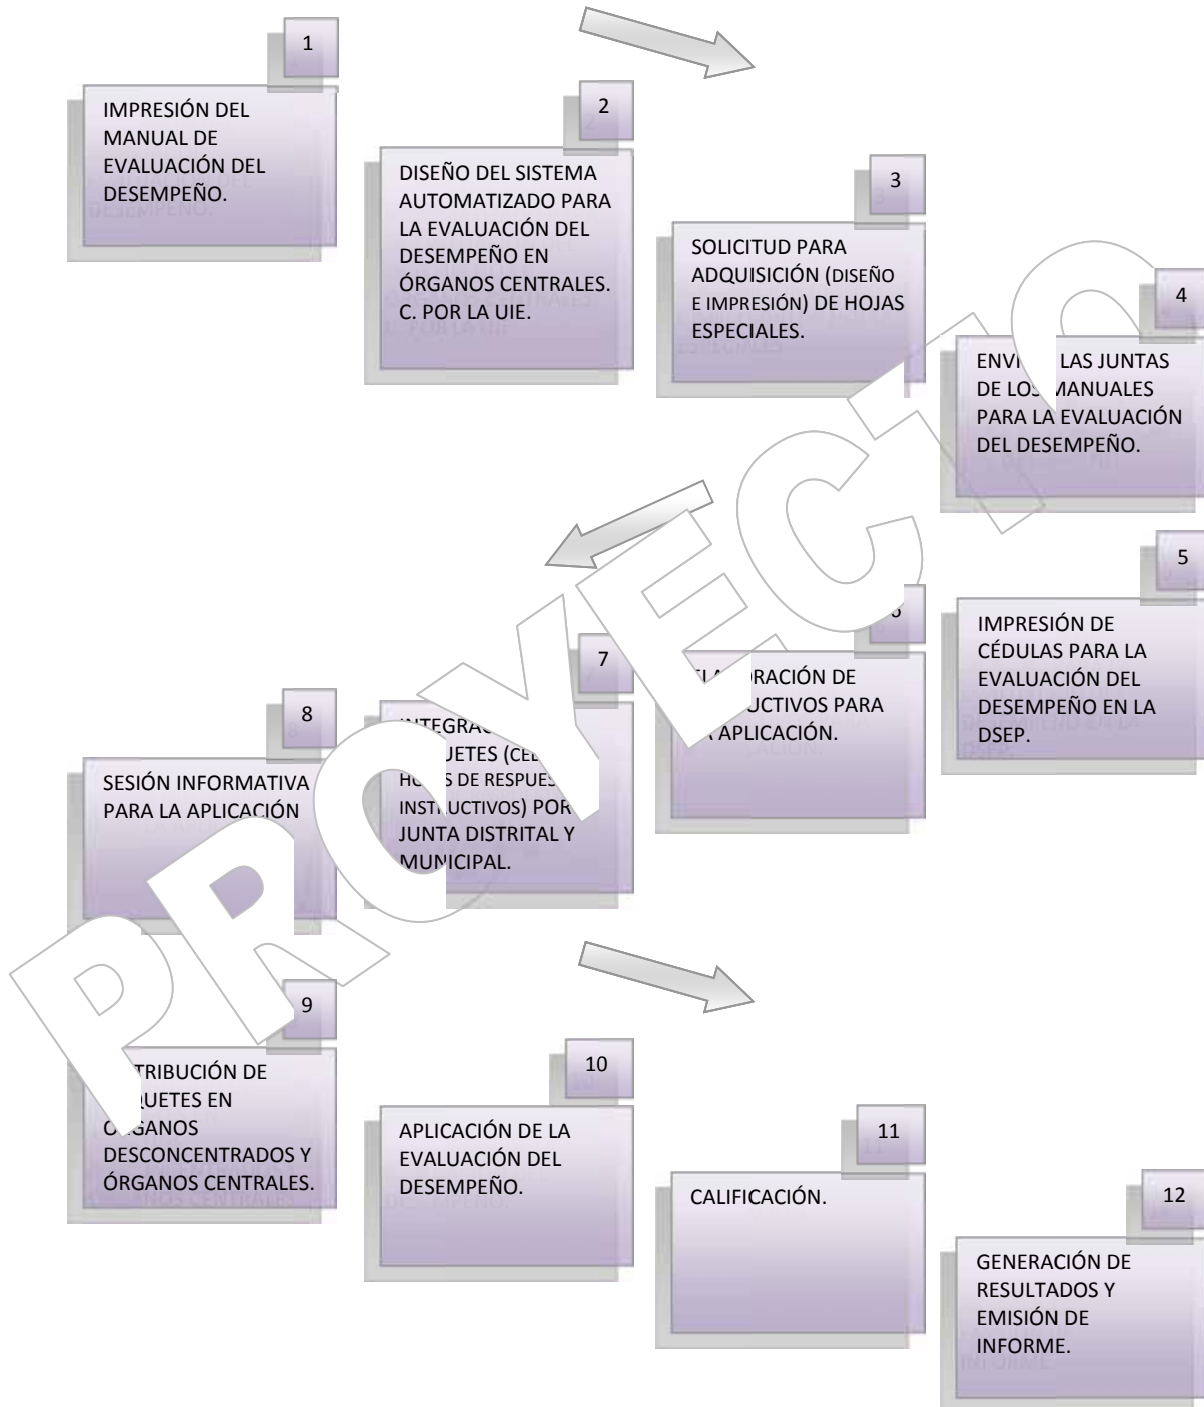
1

IMPRESIÓN DEL MANUAL DE EVALUACIÓN DEL DESEMPEÑO.

2

DISEÑO DEL SISTEMA AUTOMATIZADO PARA LA EVALUACIÓN DEL DESEMPEÑO EN ÓRGANOS CENTRALES. C. POR LA UIE.

3

SOLICITUD PARA ADQUISICIÓN (DISEÑO E IMPRESIÓN) DE HOJAS ESPECIALES.

4

ENVI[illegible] LAS JUNTAS DE LOS MANUALES PARA LA EVALUACIÓN DEL DESEMPEÑO.

5

IMPRESIÓN DE CÉDULAS PARA LA EVALUACIÓN DEL DESEMPEÑO EN LA DSEP.

6

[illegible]RACIÓN DE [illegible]UCTIVOS PARA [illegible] APLICACIÓN.

7

INTEGRAC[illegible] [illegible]UETES (CE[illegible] H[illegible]S DE RESPUES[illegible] INST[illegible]UCTIVOS) POR JUNTA DISTRITAL Y MU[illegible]ICIPAL.

8

SESIÓN INFORMATIVA PARA LA APLICACIÓN

PROYECTO

9

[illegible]TRIBUCIÓN DE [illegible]UETES EN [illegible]GANOS DESCONCENTRADOS Y ÓRGANOS CENTRALES.

10

APLICACIÓN DE LA EVALUACIÓN DEL DESEMPEÑO.

11

CALIFICACIÓN.

12

GENERACIÓN DE RESULTADOS Y EMISIÓN DE INFORME.